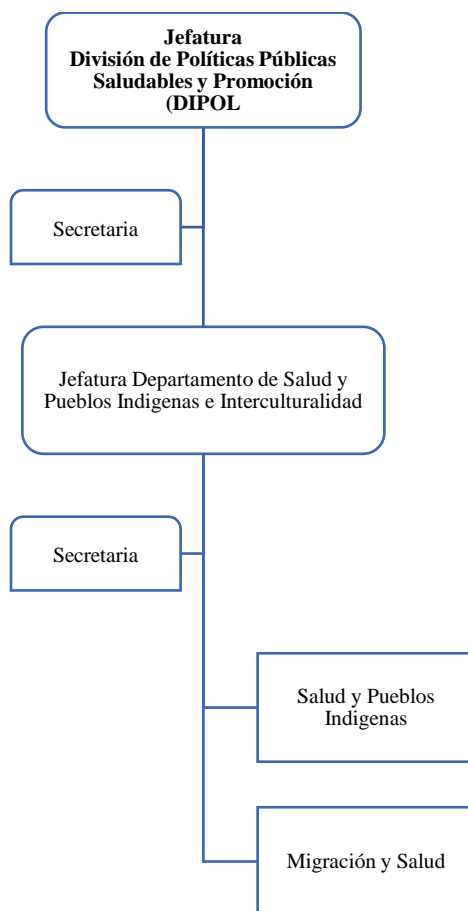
**Jefatura División de Políticas Públicas Saludables y Promoción (DIPOL**

Secretaria

Jefatura Departamento de Salud y Pueblos Indigenas e Interculturalidad

Secretaria

Salud y Pueblos Indigenas

Migración y Salud